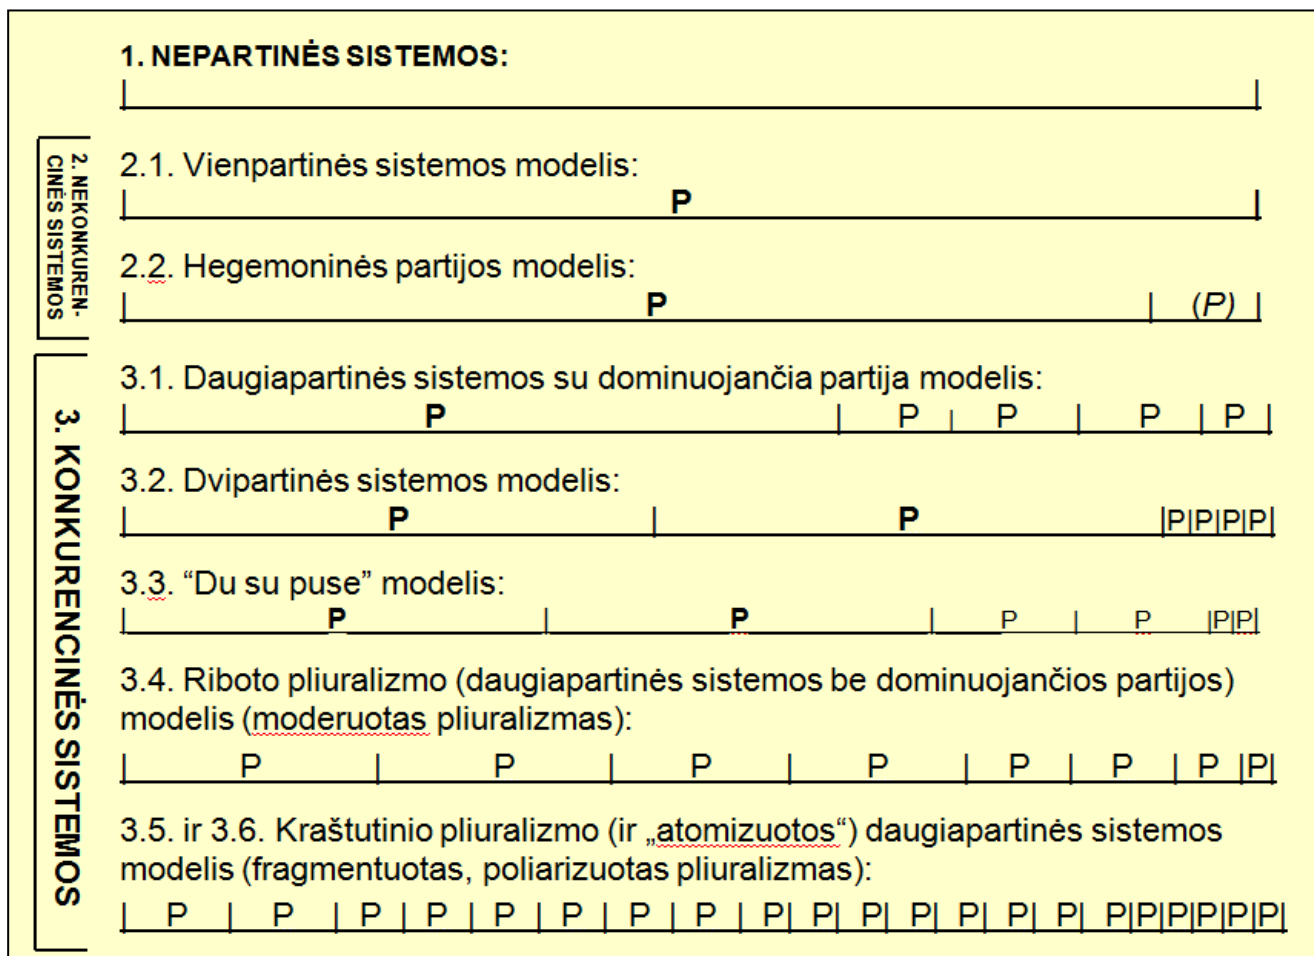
1. NEPARTINĖS SISTEMOS:

2. NEKONKUREN-CINĖS SISTEMOS

2.1. Vienpartinės sistemos modelis:

P

2.2. Hegemoninės partijos modelis:

P | (P)

3. KONKURENCINĖS SISTEMOS

3.1. Daugiapartinės sistemos su dominuojančia partija modelis:

P | P | P | P | P

3.2. Dvipartinės sistemos modelis:

P | P |P|P|P|P|

3.3. "Du su puse" modelis:

P | P | P | P |P|P|

3.4. Riboto pliuralizmo (daugiapartinės sistemos be dominuojančios partijos) modelis (moderuotas pliuralizmas):

| P | P | P | P | P | P | P |P|

3.5. ir 3.6. Kraštutinio pliuralizmo (ir „atomizuotos") daugiapartinės sistemos modelis (fragmentuotas, poliarizuotas pliuralizmas):

| P | P | P | P | P | P | P | P | P| P| P| P| P| P| P| P|P|P|P|P|P|